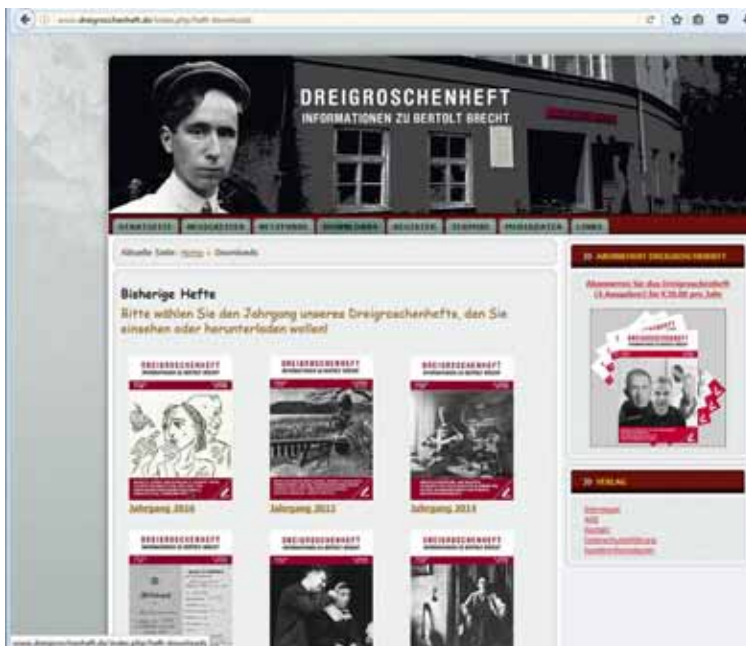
www.dreigroschenheft.de/index.php/heft-downloads

DREIGROSCHENHEFT
INFORMATIONEN ZU BERTOLT BRECHT

STARTSEITE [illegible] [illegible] DOWNLOADS REGISTER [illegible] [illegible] LINKS

Aktuelle Seite: Home » Downloads

Bisherige Hefte
Bitte wählen Sie den Jahrgang unseres Dreigroschenhefts, den Sie einsehen oder herunterladen wollen!

DREIGROSCHENHEFT
Jahrgang 2016

DREIGROSCHENHEFT
Jahrgang 2015

DREIGROSCHENHEFT
Jahrgang 2014

DREIGROSCHENHEFT

DREIGROSCHENHEFT

DREIGROSCHENHEFT

3D ABONNEMENT DREIGROSCHENHEFT

Abonnieren Sie das Dreigroschenheft (4 Ausgaben) für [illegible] pro Jahr

3D VERLAG

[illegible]
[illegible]
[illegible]
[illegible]
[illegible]

www.dreigroschenheft.de/index.php/heft-downloads